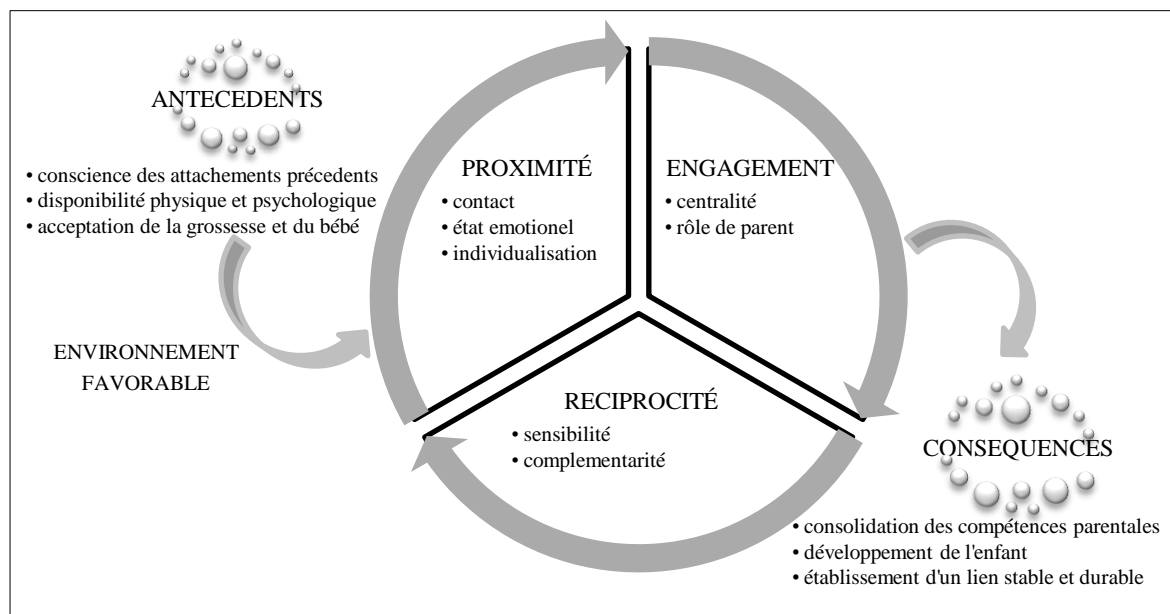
ANTECEDENTS

• conscience des attachements précedents
• disponibilité physique et psychologique
• acceptation de la grossesse et du bébé

ENVIRONNEMENT FAVORABLE

PROXIMITÉ

• contact
• état emotionel
• individualisation

ENGAGEMENT

• centralité
• rôle de parent

RECIPROCITÉ

• sensibilité
• complementarité

CONSEQUENCES

• consolidation des compétences parentales
• développement de l'enfant
• établissement d'un lien stable et durable